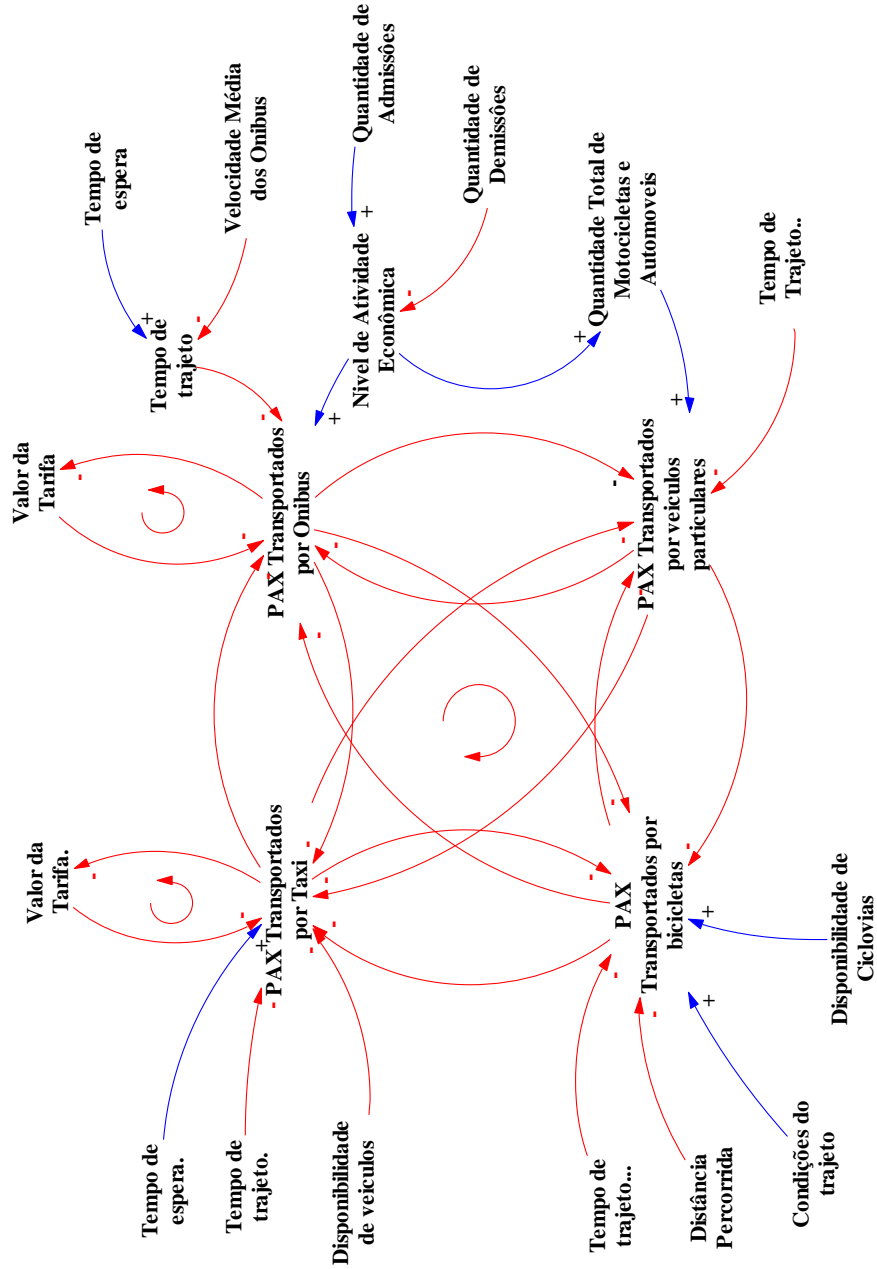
Quantidade de Admissões

Velocidade Média dos Onibus

Tempo de espera

Quantidade de Demissões

Quantidade Total de Motocicletas e Automoveis

Tempo de Trajeto..

+

+

-

Tempo de trajeto

Nivel de Atividade Econômica

-

+

+

+

Valor da Tarifa

-

-

PAX Transportados por Onibus

-

PAX Transportados por veiculos particulares

-

-

-

-

-

-

Valor da Tarifa.

-

-

+

PAX Transportados por Taxi

-

-

-

-

PAX Transportados por bicicletas

-

+

Disponibilidade de Ciclovias

-

-

-

+

Tempo de espera.

Tempo de trajeto.

Disponibilidade de veiculos

Tempo de trajeto...

Distância Percorrida

Condições do trajeto